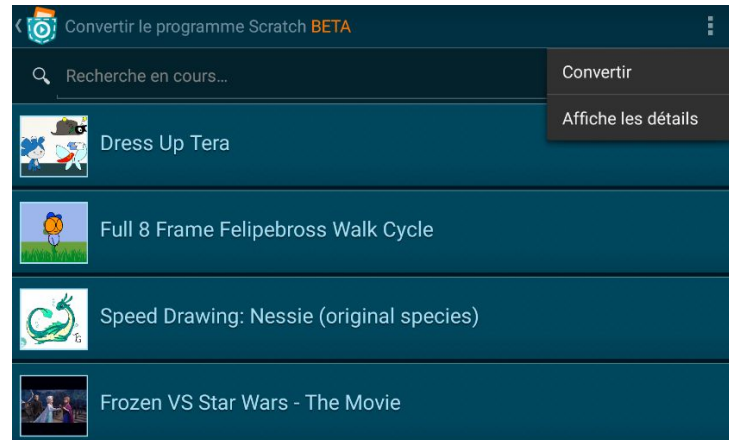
Convertir le programme Scratch BETA

Recherche en cours...

Convertir

Affiche les détails

Dress Up Tera

Full 8 Frame Felipebross Walk Cycle

Speed Drawing: Nessie (original species)

Frozen VS Star Wars - The Movie